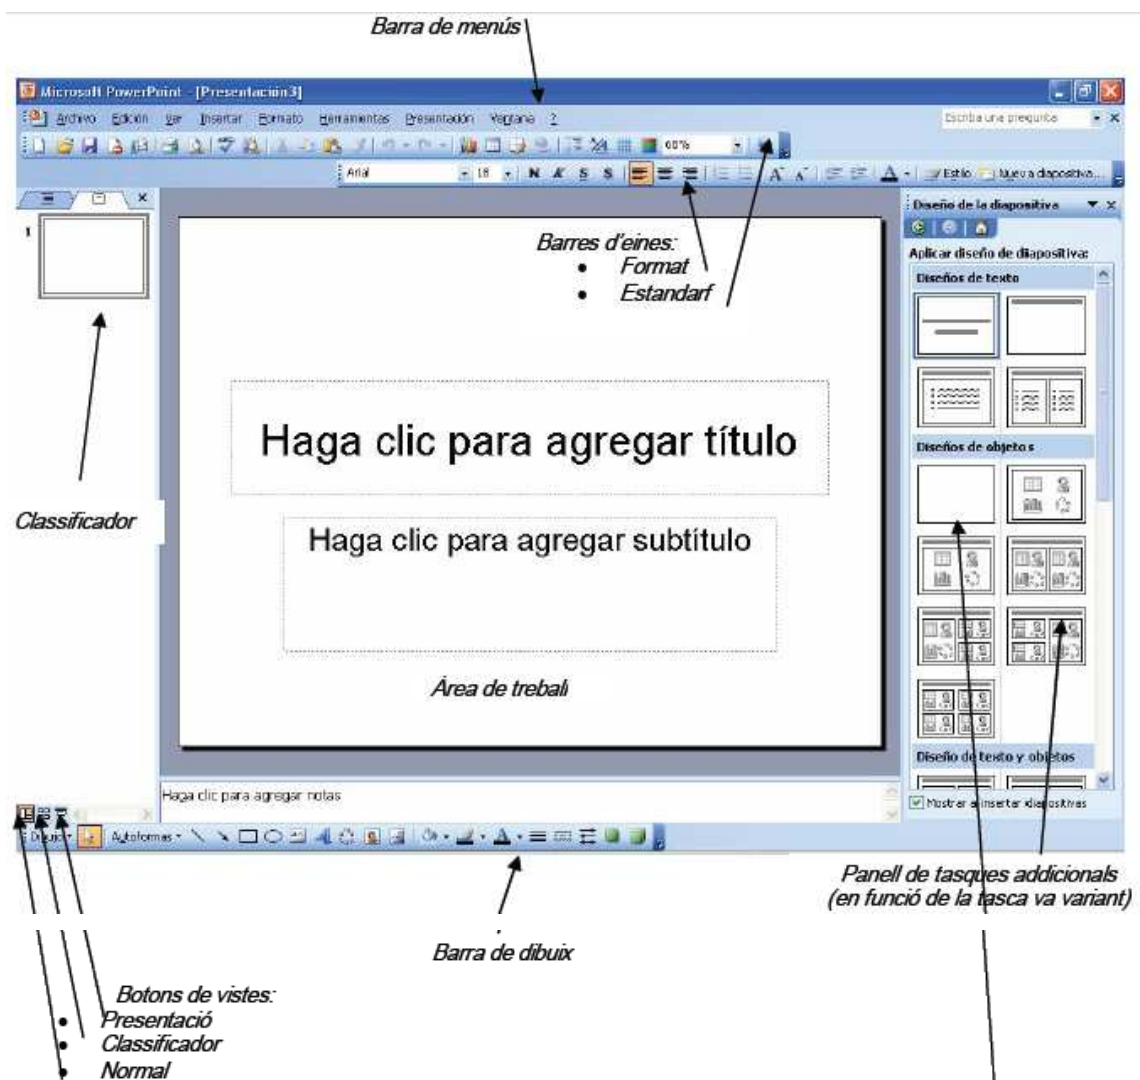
Barra de menús

Microsoft PowerPoint - [Presentación3]

Archivo Edición Ver Insertar Formato Herramientas Presentación Ventana ?

Escriba una pregunta

60%

Arial 18 N K S S

Estilo Nueva diapositiva...

Diseño de la diapositiva

Aplicar diseño de diapositiva:

Diseños de texto

Diseños de objetos

Diseño de texto y objetos

Mostrar al insertar diapositivas

Barres d'eines:
- Format
- Estandarf

Haga clic para agregar título

Haga clic para agregar subtítulo

Classificador

Àrea de treball

Haga clic para agregar notas

Dibujo Autoformas

Panell de tasques addicionals (en funció de la tasca va variant)

Barra de dibuix

Botons de vistes:
- Presentació
- Classificador
- Normal